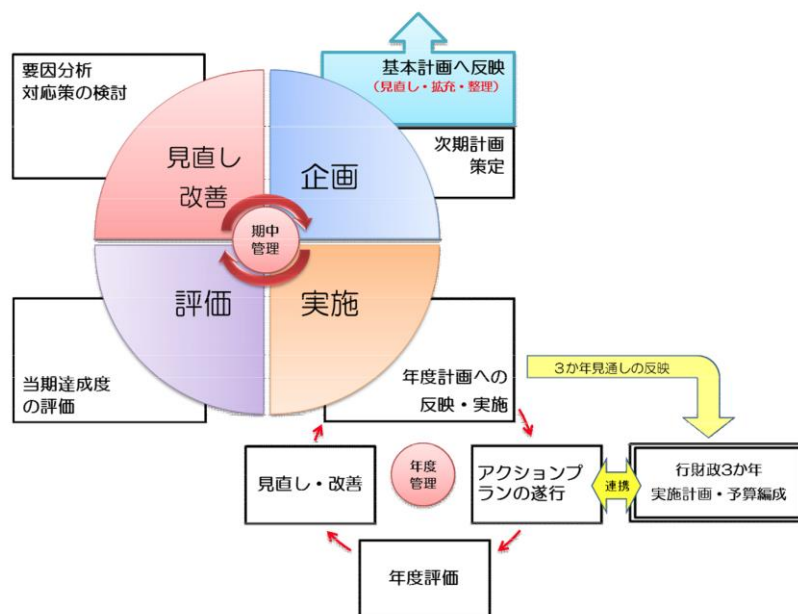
要因分析
対応策の検討

基本計画へ反映
（見直し・拡充・整理）

次期計画
策定

見直し
改善

企画

期中
管理

評価

実施

当期達成度
の評価

年度計画への
反映・実施

3か年見通しの反映

見直し・改善

年度
管理

アクションプランの遂行

連携

行財政3か年
実施計画・予算編成

年度評価